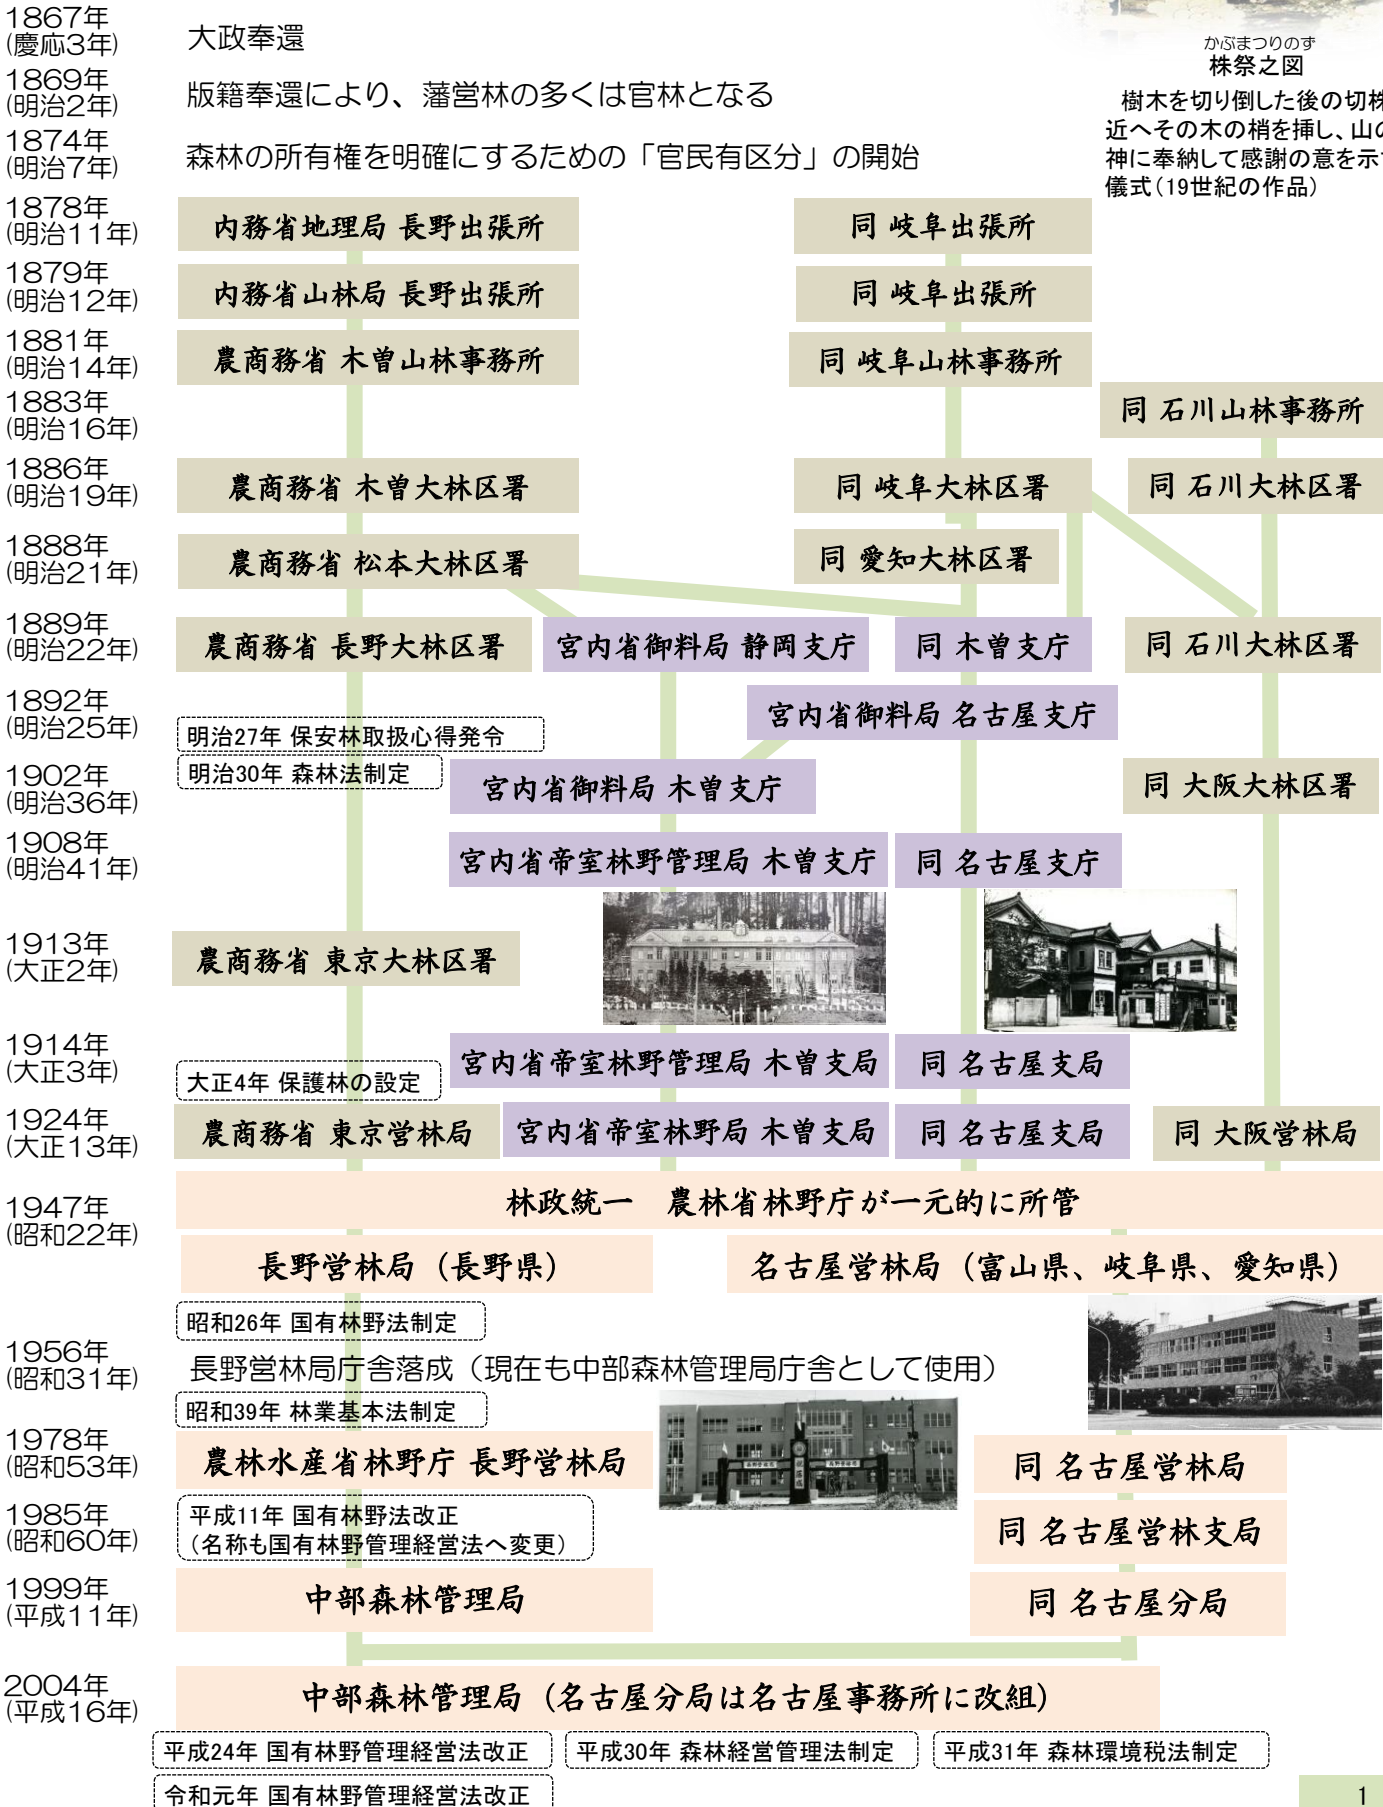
1867年
(慶応3年)
大政奉還

かぶまつりのず
株祭之図
樹木を切り倒した後の切株
近へその木の梢を挿し、山の
神に奉納して感謝の意を示
儀式（19世紀の作品）

1869年
(明治2年)
版籍奉還により、藩営林の多くは官林となる

1874年
(明治7年)
森林の所有権を明確にするための「官民有区分」の開始

1878年
(明治11年)
内務省地理局 長野出張所
同 岐阜出張所

1879年
(明治12年)
内務省山林局 長野出張所
同 岐阜出張所

1881年
(明治14年)
農商務省 木曽山林事務所
同 岐阜山林事務所

1883年
(明治16年)
同 石川山林事務所

1886年
(明治19年)
農商務省 木曽大林区署
同 岐阜大林区署
同 石川大林区署

1888年
(明治21年)
農商務省 松本大林区署
同 愛知大林区署

1889年
(明治22年)
農商務省 長野大林区署
宮内省御料局 静岡支庁
同 木曽支庁
同 石川大林区署

1892年
(明治25年)
宮内省御料局 名古屋支庁
明治27年 保安林取扱心得発令
明治30年 森林法制定

1902年
(明治36年)
宮内省御料局 木曽支庁
同 大阪大林区署

1908年
(明治41年)
宮内省帝室林野管理局 木曽支庁
同 名古屋支庁

1913年
(大正2年)
農商務省 東京大林区署

1914年
(大正3年)
宮内省帝室林野管理局 木曽支局
同 名古屋支局
大正4年 保護林の設定

1924年
(大正13年)
農商務省 東京営林局
宮内省帝室林野局 木曽支局
同 名古屋支局
同 大阪営林局

1947年
(昭和22年)
林政統一　農林省林野庁が一元的に所管
長野営林局（長野県）
名古屋営林局（富山県、岐阜県、愛知県）

昭和26年 国有林野法制定

1956年
(昭和31年)
長野営林局庁舎落成（現在も中部森林管理局庁舎として使用）

昭和39年 林業基本法制定

1978年
(昭和53年)
農林水産省林野庁 長野営林局
同 名古屋営林局

1985年
(昭和60年)
平成11年 国有林野法改正
（名称も国有林野管理経営法へ変更）
同 名古屋営林支局

1999年
(平成11年)
中部森林管理局
同 名古屋分局

2004年
(平成16年)
中部森林管理局（名古屋分局は名古屋事務所に改組）

平成24年 国有林野管理経営法改正
平成30年 森林経営管理法制定
平成31年 森林環境税法制定
令和元年 国有林野管理経営法改正

1